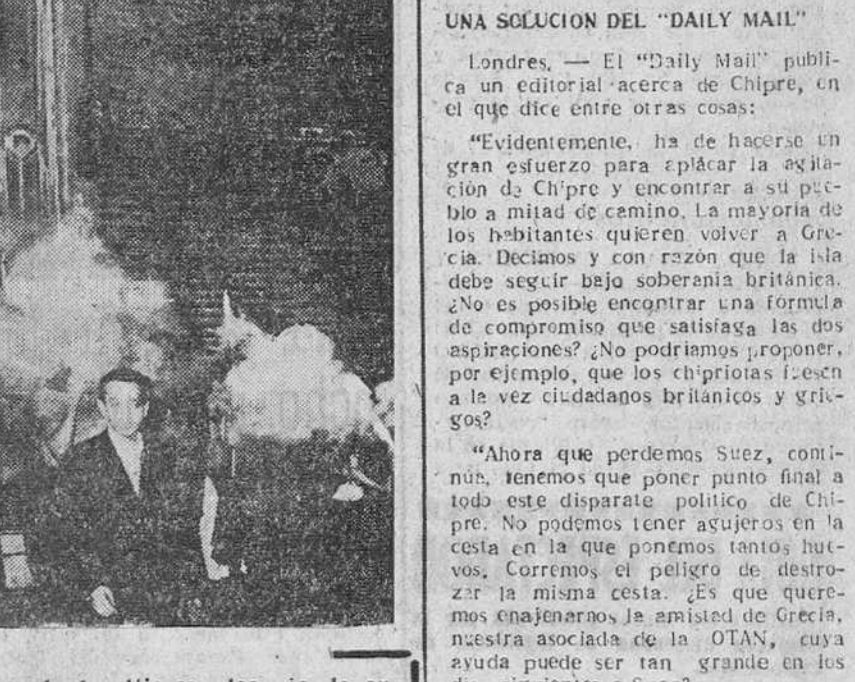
UNA SOLUCION DEL "DAILY MAIL"

Londres. — El "Daily Mail" publica un editorial acerca de Chipre, en el que dice entre otras cosas:

"Evidentemente, ha de hacerse un gran esfuerzo para aplacar la agitación de Chipre y encontrar a su pueblo a mitad de camino. La mayoria de los habitantes quieren volver a Grecia. Decimos y con razón que la isla debe seguir bajo soberania británica. ¿No es posible encontrar una fórmula de compromiso que satisfaga las dos aspiraciones? ¿No podriamos proponer, por ejemplo, que los chipriotas fuesen a la vez ciudadanos británicos y griegos?

"Ahora que perdemos Suez, continúa, tenemos que poner punto final a todo este disparate politico de Chipre. No podemos tener agujeros en la cesta en la que ponemos tantos huevos. Corremos el peligro de destrozar la misma cesta. ¿Es que queremos enajenarnos la amistad de Grecia, nuestra asociada de la OTAN, cuya ayuda puede ser tan grande en los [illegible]

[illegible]